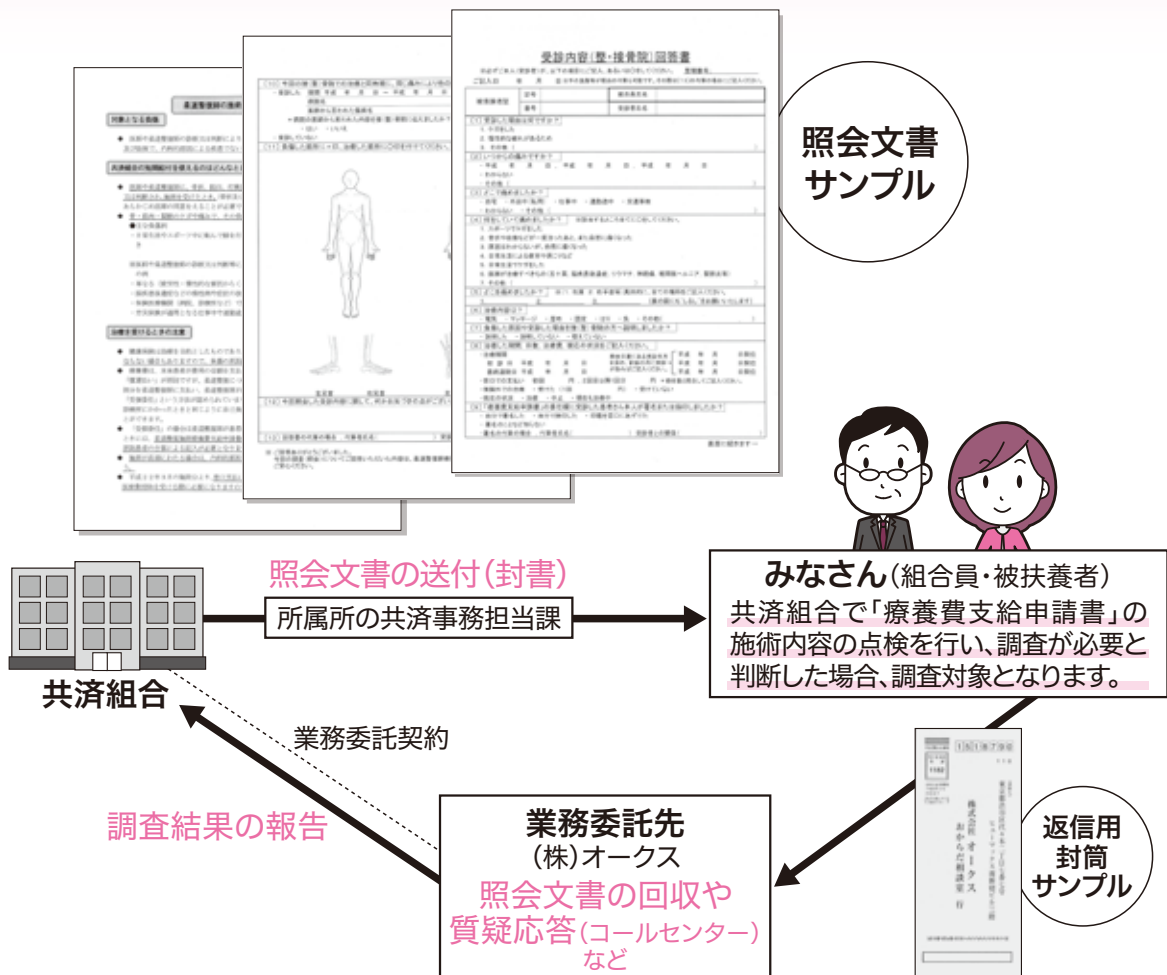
受診内容(整・接骨院)回答書

照会文書
サンプル

照会文書の送付(封書)

所属所の共済事務担当課

共済組合

みなさん(組合員・被扶養者)
共済組合で「療養費支給申請書」の施術内容の点検を行い、調査が必要と判断した場合、調査対象となります。

業務委託契約

調査結果の報告

業務委託先
(株)オークス
照会文書の回収や質疑応答(コールセンター)など

株式会社 オークス
おからだ相談室 行

返信用
封筒
サンプル